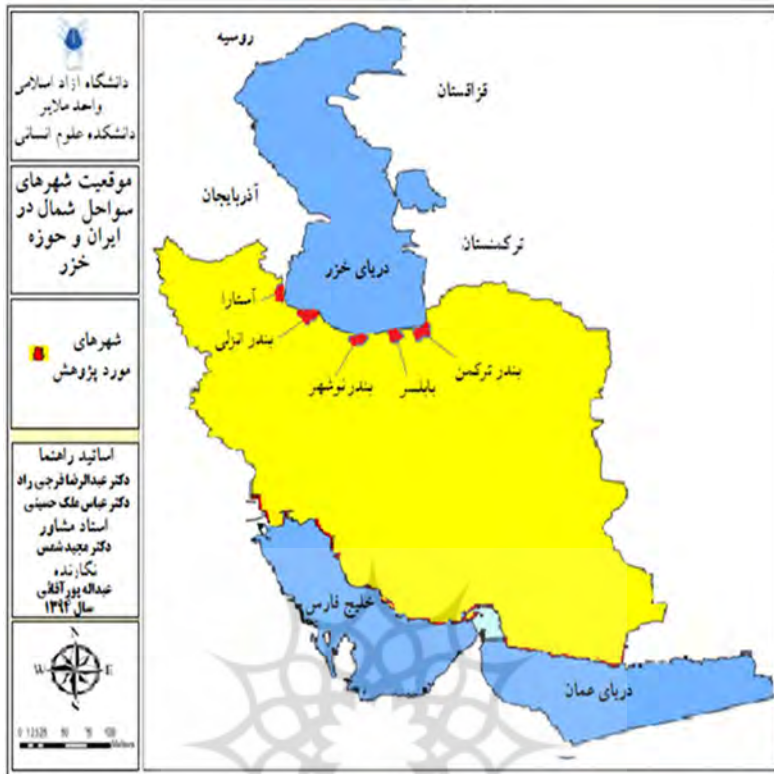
دانشگاه آزاد اسلامی
واحد ملایر
دانشکده علوم انسانی

موقعیت شهرهای سواحل شمال در ایران و حوزه خزر

شهرهای مورد پژوهش

اساتید راهنما
دکتر عبدالرضا فرجی راد
دکتر عباس ملک حسینی
استاد مشاور
دکتر مجید شمس
نگارنده
عبداله پورآفاقی
سال ۱۳۹۴

N
W
E
S
0 12.525 50 75 100 Miles

روسیه
قزاقستان
آذربایجان
ترکمنستان
دریای خزر
آستارا
بندر انزلی
بندرنوشهر
بابلسر
بندر ترکمن
خلیج فارس
دریای عمان